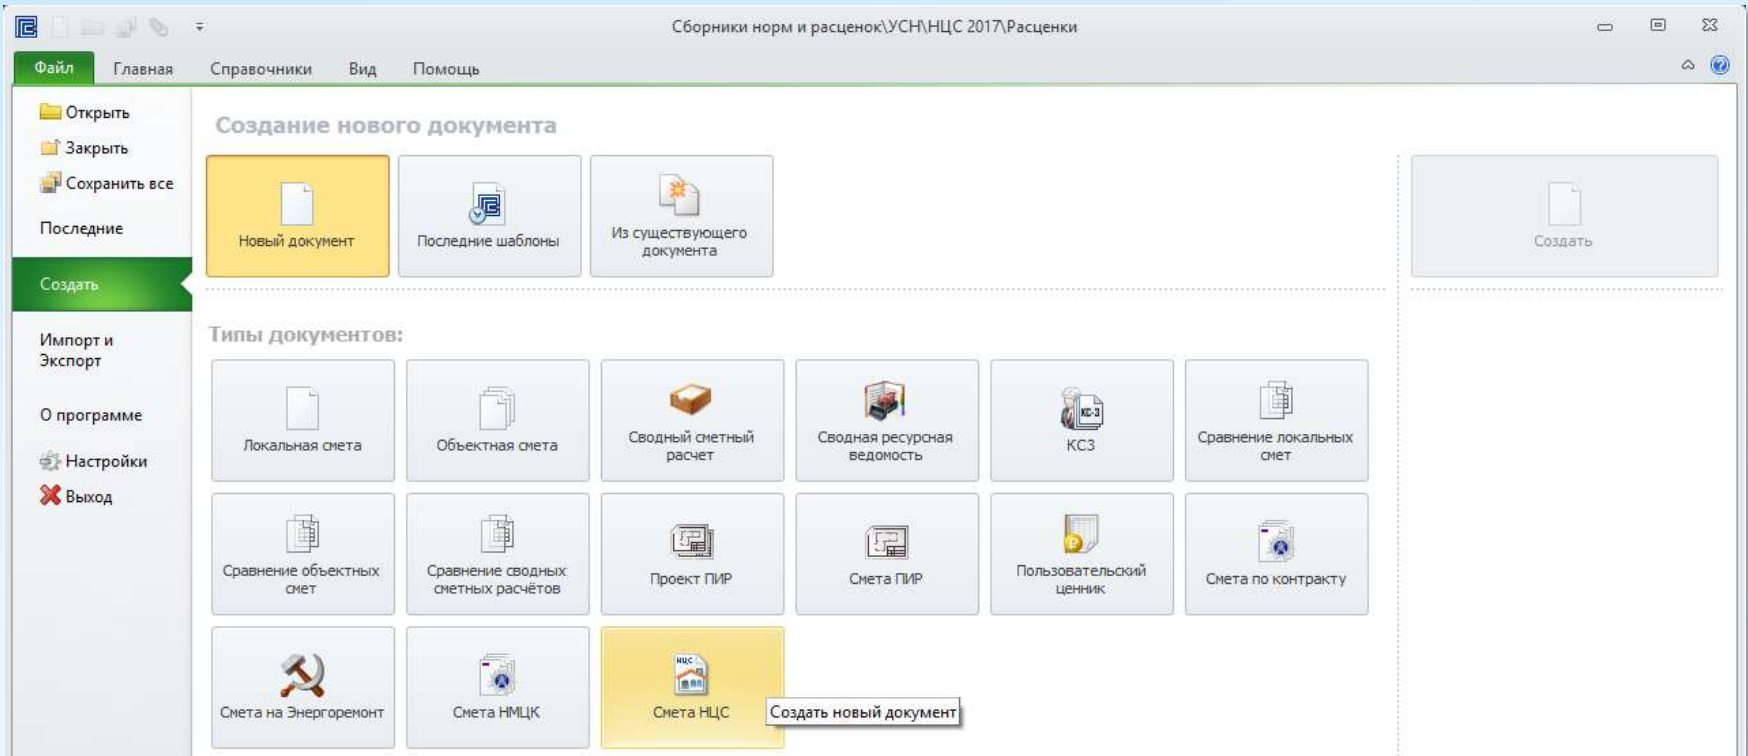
Сборники норм и расценок\УСН\НЦС 2017\Расценки

Файл Главная Справочники Вид Помощь

Открыть
Закрыть
Сохранить все
Последние
Создать
Импорт и Экспорт
О программе
Настройки
Выход

Создание нового документа

Новый документ
Последние шаблоны
Из существующего документа

Создать

Типы документов:

Локальная смета
Объектная смета
Сводный сметный расчет
Сводная ресурсная ведомость
КС3
Сравнение локальных смет
Сравнение объектных смет
Сравнение сводных сметных расчётов
Проект ПИР
Смета ПИР
Пользовательский ценник
Смета по контракту
Смета на Энергоремонт
Смета НМЦК
Смета НЦС
Создать новый документ